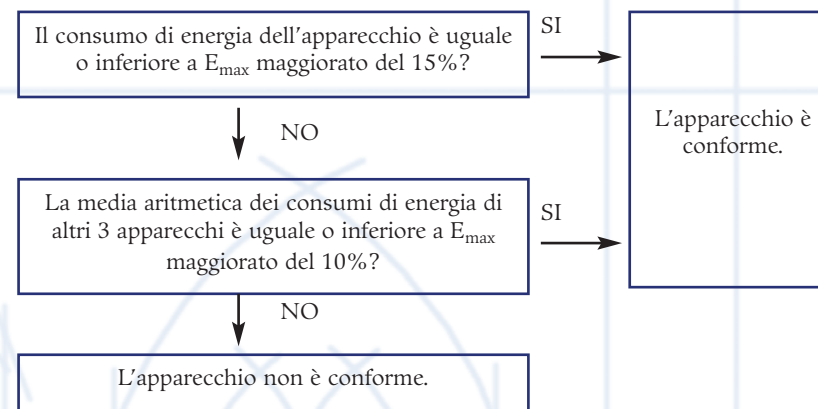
Il consumo di energia dell'apparecchio è uguale o inferiore a $E_{max}$ maggiorato del 15%?

SI

L'apparecchio è conforme.

NO

La media aritmetica dei consumi di energia di altri 3 apparecchi è uguale o inferiore a $E_{max}$ maggiorato del 10%?

SI

NO

L'apparecchio non è conforme.